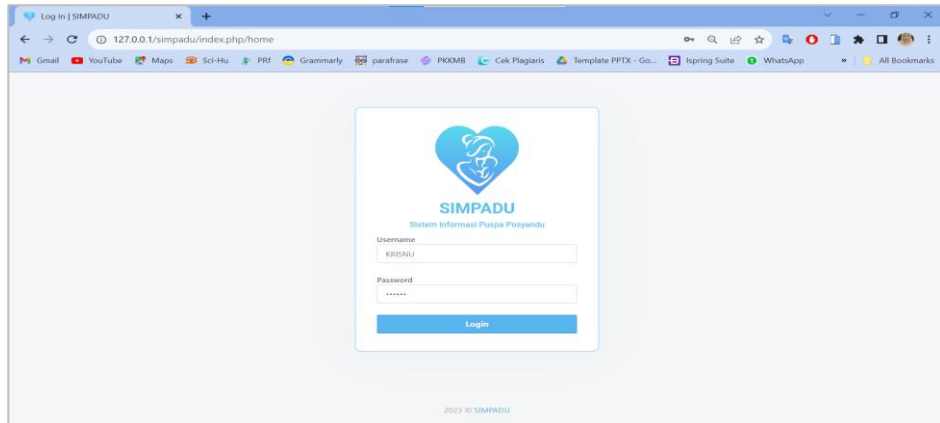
Log In | SIMPADU

127.0.0.1/simpadu/index.php/home

Gmail YouTube Maps Sci-Hu PRf Grammarly parafrase PKKMB Cek Plagiaris Template PPTX - Go... Ispring Suite WhatsApp » All Bookmarks

SIMPADU

Sistem Informasi Puspa Posyandu

Username

KRISNU

Password

••••••

Login

2023 © SIMPADU